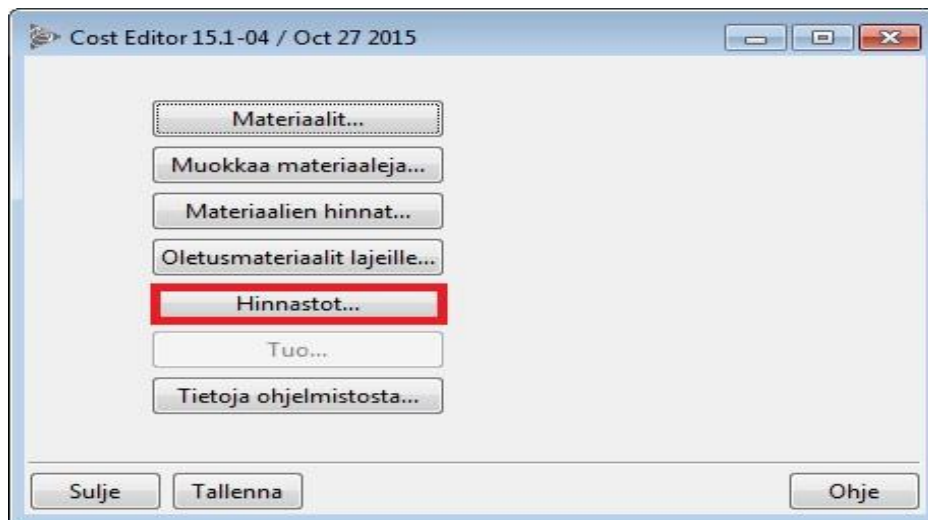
Cost Editor 15.1-04 / Oct 27 2015

Materiaalit...

Muokkaa materiaaleja...

Materiaalien hinnat...

Oletusmateriaalit lajeille...

Hinnastot...

Tuo...

Tietoja ohjelmistosta...

Sulje

Tallenna

Ohje